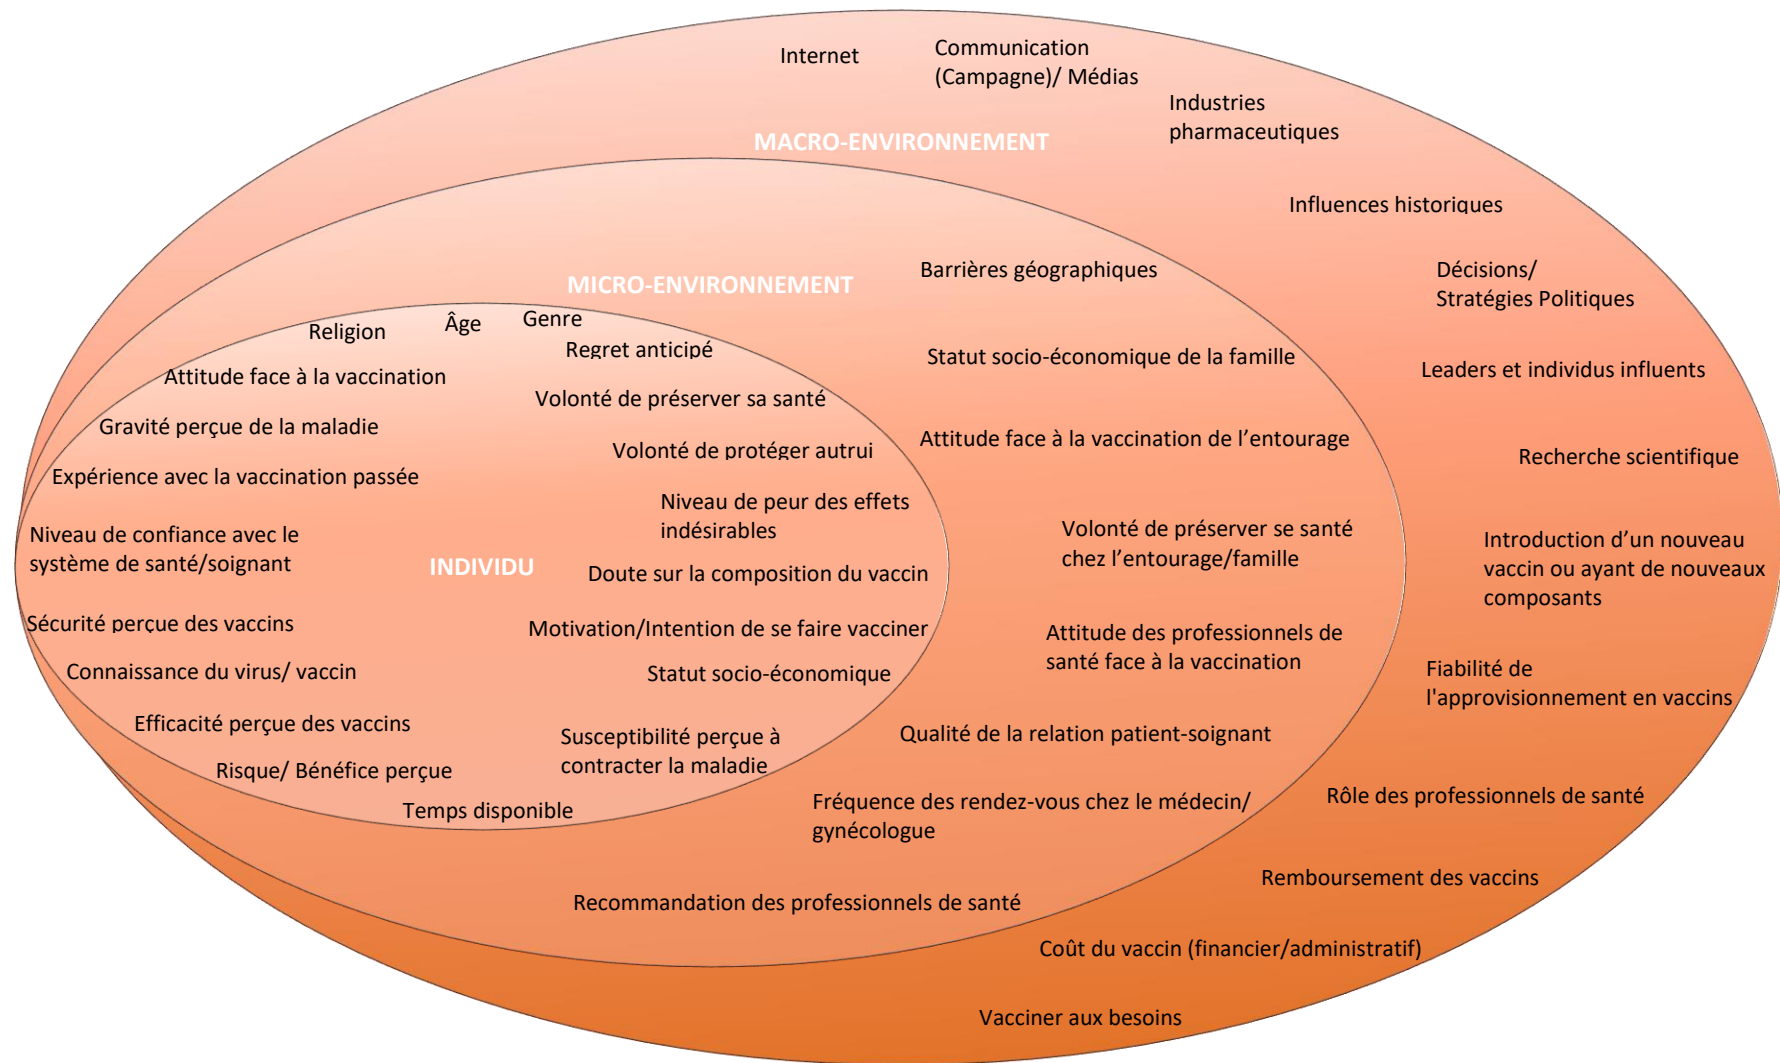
Internet

Communication (Campagne)/ Médias

Industries pharmaceutiques

MACRO-ENVIRONNEMENT

Influences historiques

Décisions/ Stratégies Politiques

Leaders et individus influents

Recherche scientifique

Introduction d'un nouveau vaccin ou ayant de nouveaux composants

Fiabilité de l'approvisionnement en vaccins

Rôle des professionnels de santé

Remboursement des vaccins

Coût du vaccin (financier/administratif)

Vacciner aux besoins

MICRO-ENVIRONNEMENT

Barrières géographiques

Statut socio-économique de la famille

Attitude face à la vaccination de l'entourage

Volonté de préserver se santé chez l'entourage/famille

Attitude des professionnels de santé face à la vaccination

Qualité de la relation patient-soignant

Fréquence des rendez-vous chez le médecin/ gynécologue

Recommandation des professionnels de santé

Religion

Âge

Genre

Regret anticipé

Attitude face à la vaccination

Volonté de préserver sa santé

Gravité perçue de la maladie

Volonté de protéger autrui

Expérience avec la vaccination passée

Niveau de peur des effets indésirables

Niveau de confiance avec le système de santé/soignant

INDIVIDU

Doute sur la composition du vaccin

Sécurité perçue des vaccins

Motivation/Intention de se faire vacciner

Connaissance du virus/ vaccin

Statut socio-économique

Efficacité perçue des vaccins

Susceptibilité perçue à contracter la maladie

Risque/ Bénéfice perçue

Temps disponible